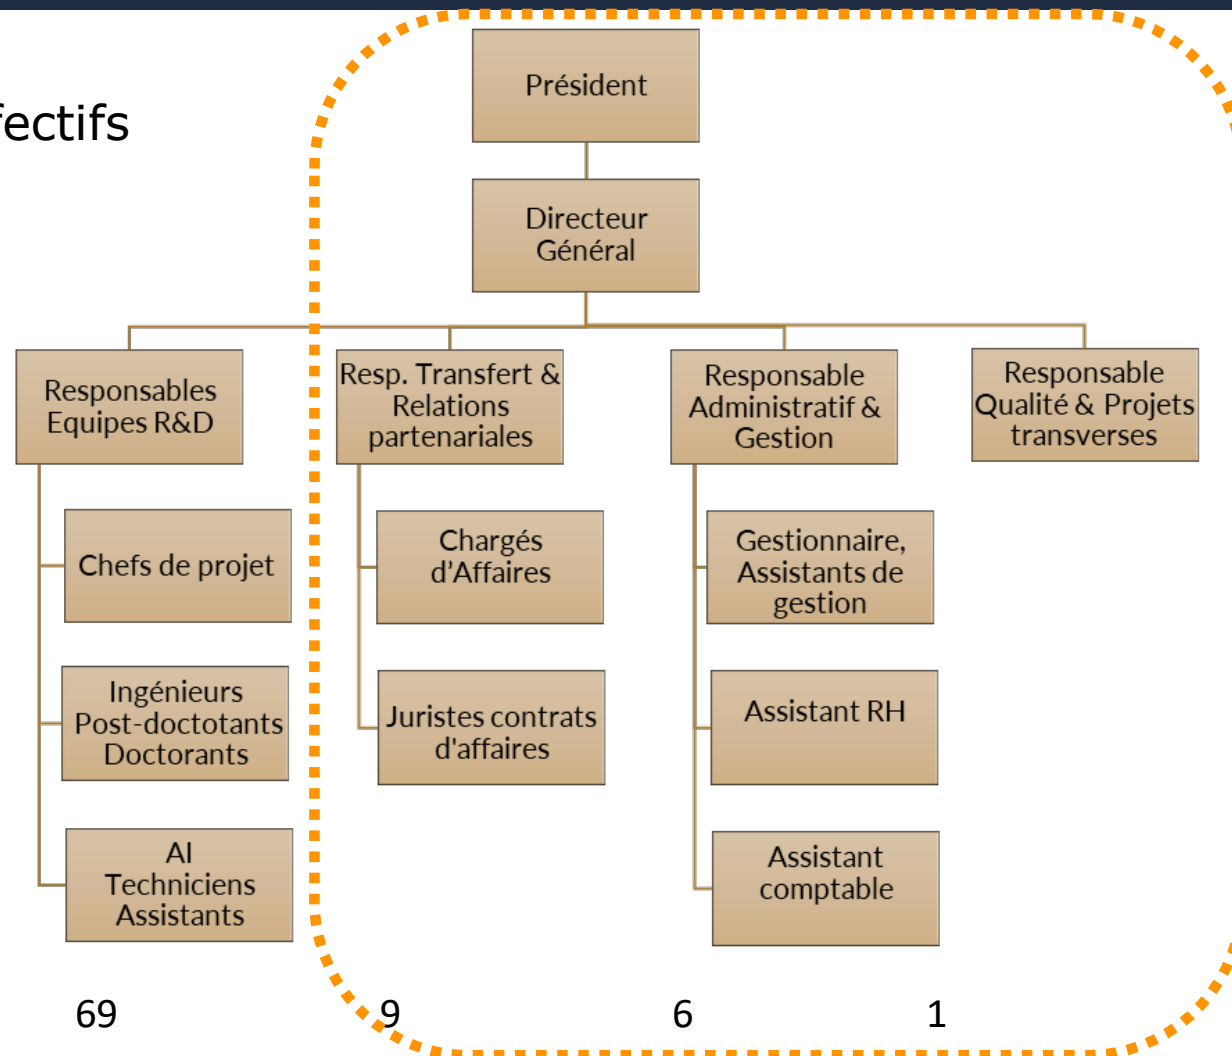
fectifs

Président

Directeur Général

Responsables Equipes R&D

Chefs de projet

Ingénieurs Post-doctotants Doctorants

AI Techniciens Assistants

Resp. Transfert & Relations partenariales

Chargés d'Affaires

Juristes contrats d'affaires

Responsable Administratif & Gestion

Gestionnaire, Assistants de gestion

Assistant RH

Assistant comptable

Responsable Qualité & Projets transverses

69

9

6

1